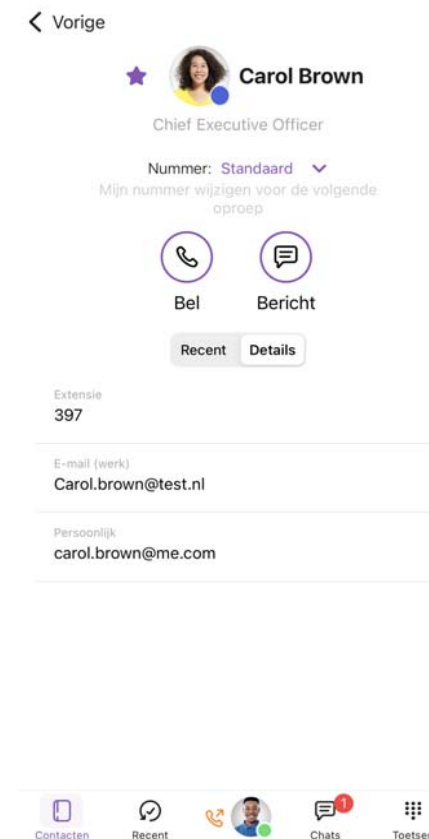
Vorige

Carol Brown

Chief Executive Officer

Nummer: Standaard

Mijn nummer wijzigen voor de volgende oproep

Bel

Bericht

Recent Details

Extensie
397

E-mail (werk)
Carol.brown@test.nl

Persoonlijk
carol.brown@me.com

Contacten Recent Chats 1 Toetse